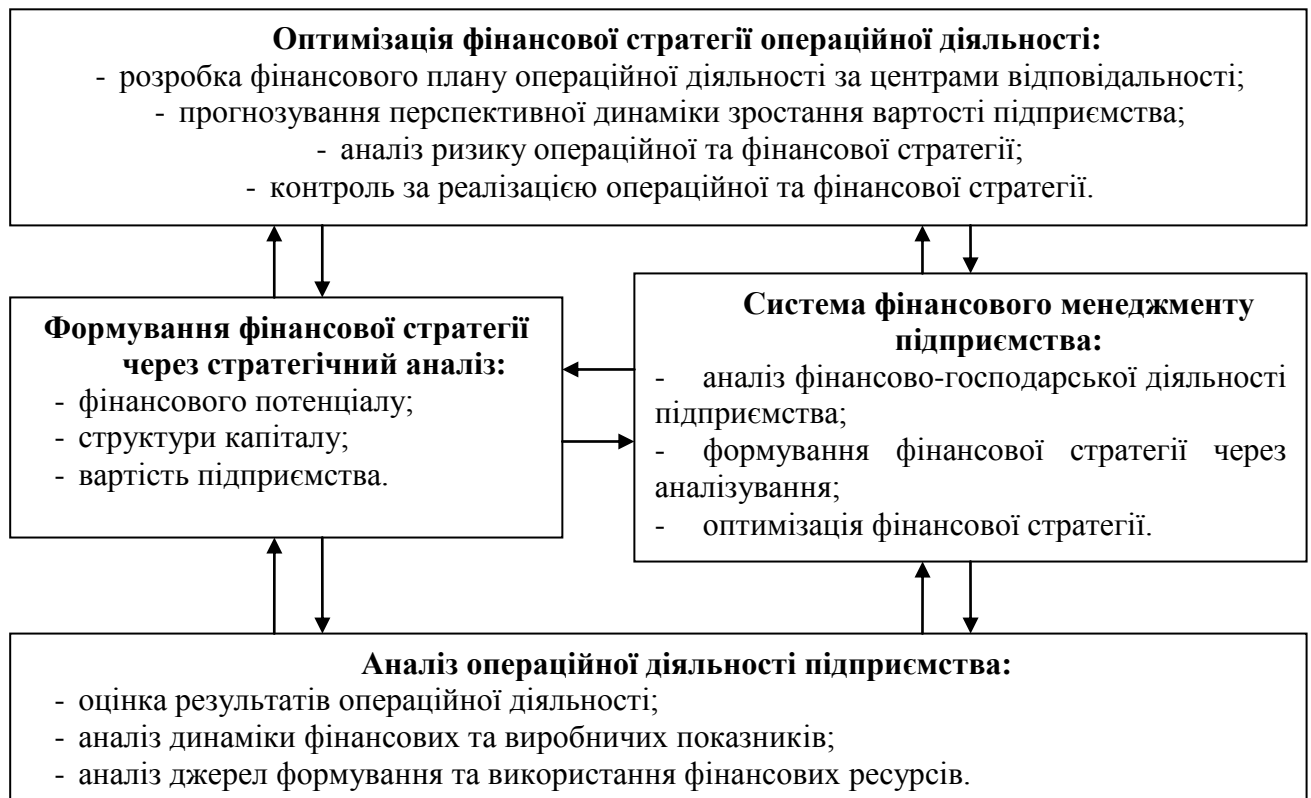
**Оптимізація фінансової стратегії операційної діяльності:**
- розробка фінансового плану операційної діяльності за центрами відповідальності;
- прогнозування перспективної динаміки зростання вартості підприємства;
- аналіз ризику операційної та фінансової стратегії;
- контроль за реалізацією операційної та фінансової стратегії.

**Формування фінансової стратегії через стратегічний аналіз:**
- фінансового потенціалу;
- структури капіталу;
- вартість підприємства.

**Система фінансового менеджменту підприємства:**
- аналіз фінансово-господарської діяльності підприємства;
- формування фінансової стратегії через аналізування;
- оптимізація фінансової стратегії.

**Аналіз операційної діяльності підприємства:**
- оцінка результатів операційної діяльності;
- аналіз динаміки фінансових та виробничих показників;
- аналіз джерел формування та використання фінансових ресурсів.